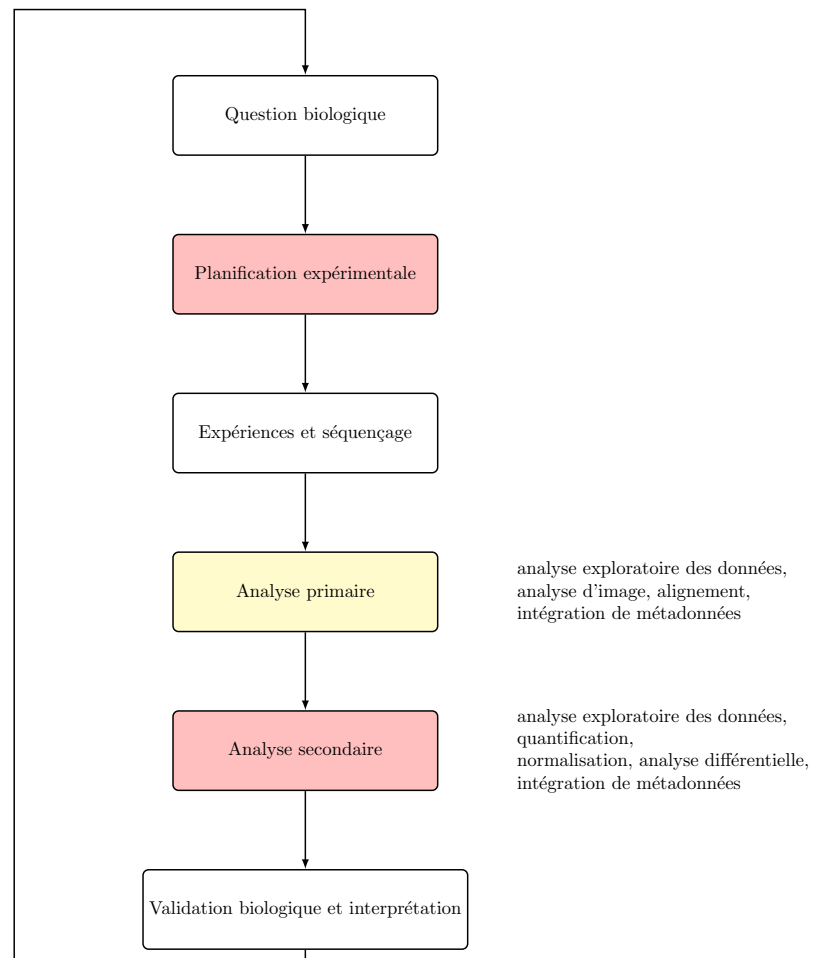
Question biologique

Planification expérimentale

Expériences et séquençage

Analyse primaire

analyse exploratoire des données, analyse d'image, alignement, intégration de métadonnées

Analyse secondaire

analyse exploratoire des données, quantification, normalisation, analyse différentielle, intégration de métadonnées

Validation biologique et interprétation